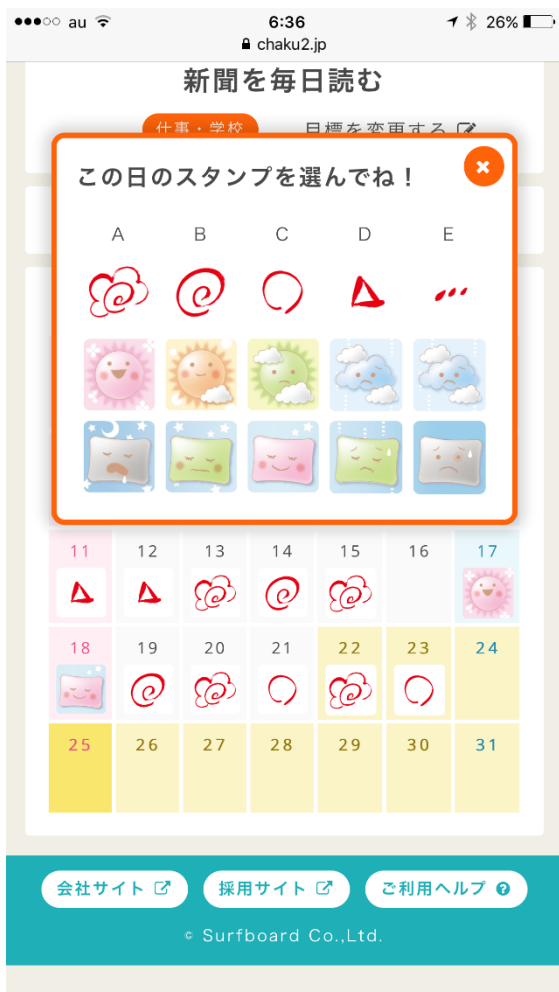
●●●○○ au 6:36 26%
chaku2.jp

新聞を毎日読む

仕事・学校 目標を変更する

この日のスタンプを選んでね！

A B C D E

| 11 | 12 | 13 | 14 | 15 | 16 | 17 |
|---|---|---|---|---|---|---|
| 18 | 19 | 20 | 21 | 22 | 23 | 24 |
| 25 | 26 | 27 | 28 | 29 | 30 | 31 |

会社サイト 採用サイト ご利用ヘルプ

© Surfboard Co.,Ltd.